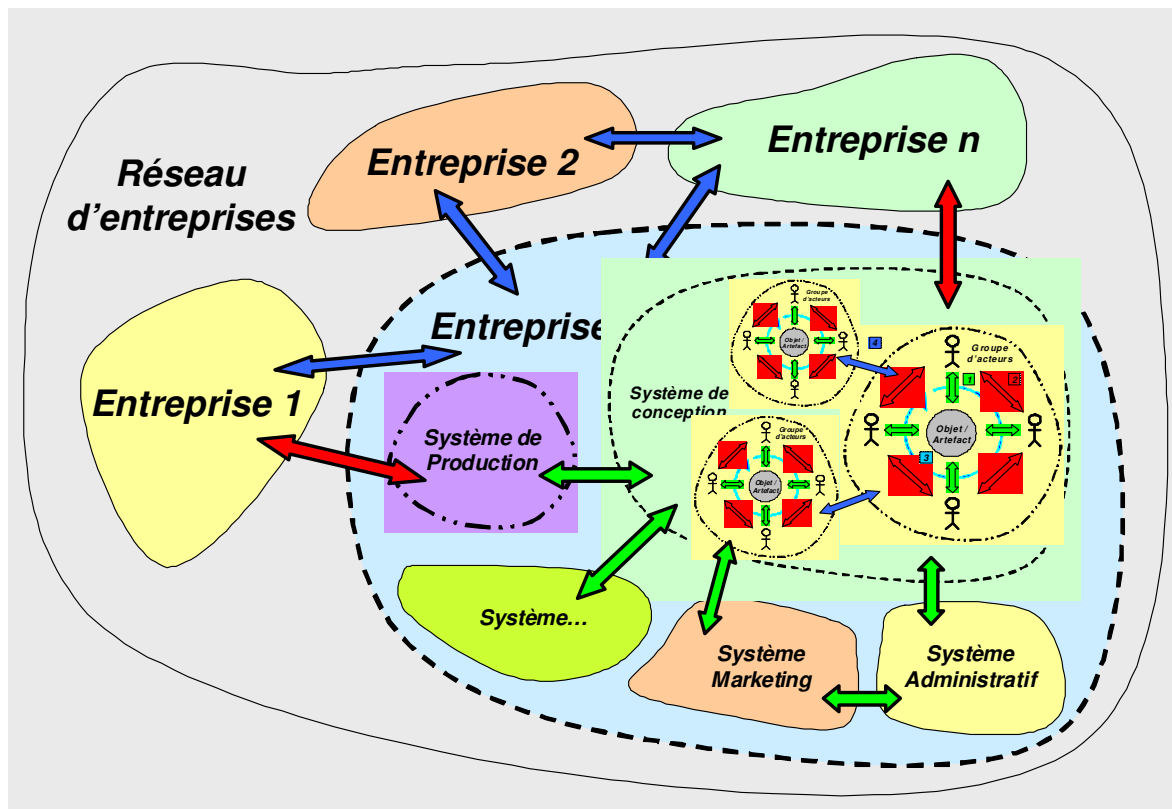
Réseau d'entreprises

Entreprise 2

Entreprise n

Entreprise 1

Entreprise

Système de Production

Système de conception

Groupe d'acteurs

Objet / Artefact

4

Groupe d'acteurs

1

2

Objet / Artefact

3

Groupe d'acteurs

Objet / Artefact

Système…

Système Marketing

Système Administratif